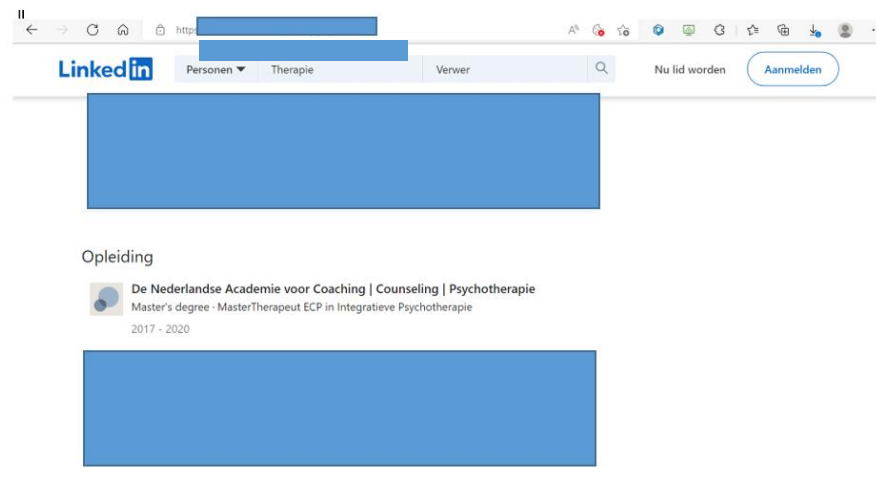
II

https

Linked in

Personen

Therapie

Verwer

Nu lid worden

Aanmelden

Opleiding

De Nederlandse Academie voor Coaching | Counseling | Psychotherapie

Master's degree · MasterTherapeut ECP in Integratieve Psychotherapie

2017 - 2020